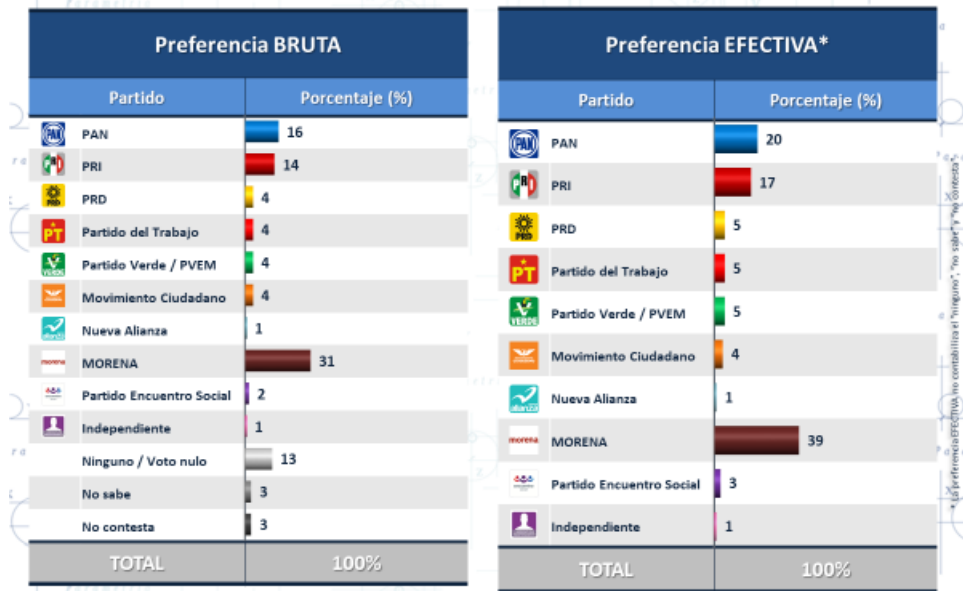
Preferencia BRUTA

| Partido | Porcentaje (%) |
|---|---|
| PAN | 16 |
| PRI | 14 |
| PRD | 4 |
| Partido del Trabajo | 4 |
| Partido Verde / PVEM | 4 |
| Movimiento Ciudadano | 4 |
| Nueva Alianza | 1 |
| MORENA | 31 |
| Partido Encuentro Social | 2 |
| Independiente | 1 |
| Ninguno / Voto nulo | 13 |
| No sabe | 3 |
| No contesta | 3 |
| TOTAL | 100% |

Preferencia EFECTIVA*

| Partido | Porcentaje (%) |
|---|---|
| PAN | 20 |
| PRI | 17 |
| PRD | 5 |
| Partido del Trabajo | 5 |
| Partido Verde / PVEM | 5 |
| Movimiento Ciudadano | 4 |
| Nueva Alianza | 1 |
| MORENA | 39 |
| Partido Encuentro Social | 3 |
| Independiente | 1 |
| TOTAL | 100% |

* La preferencia EFECTIVA no contabiliza el "ninguno", "no sabe" y "no contesta"